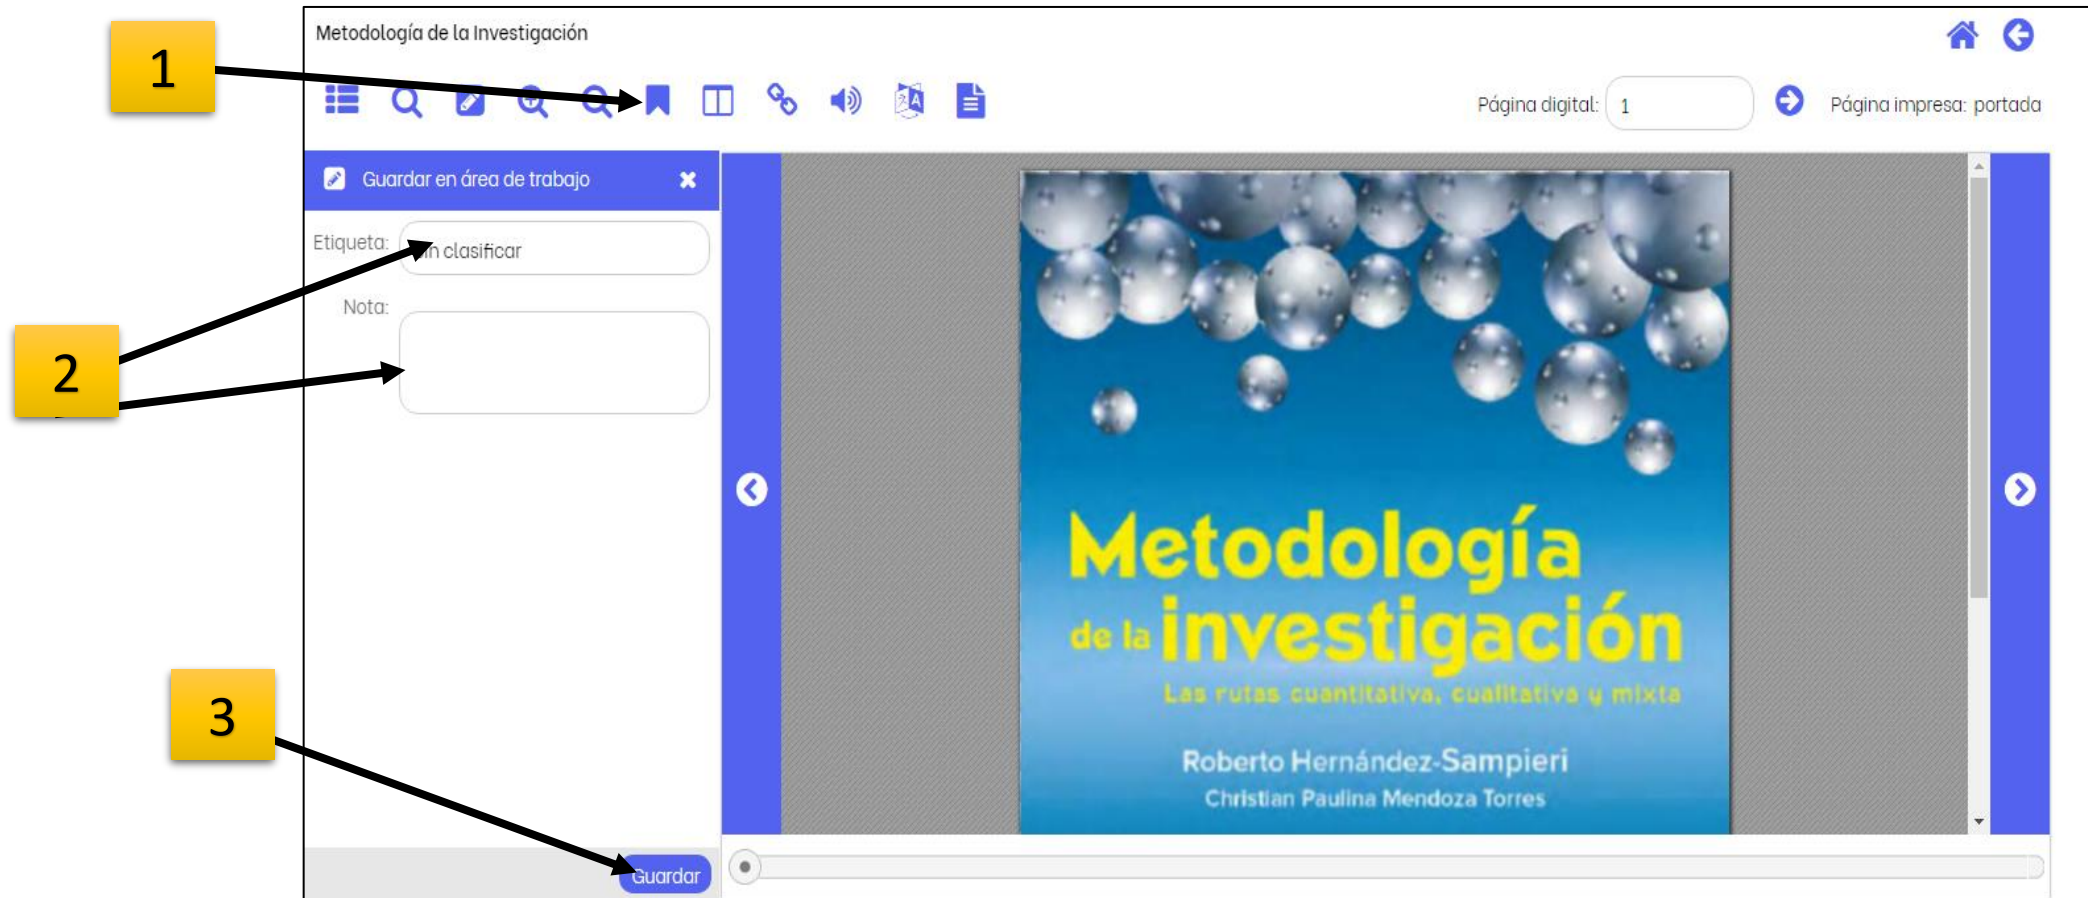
1

Metodología de la Investigación

Página digital: 1

Página impresa: portada

Guardar en área de trabajo

Etiqueta: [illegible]n clasificar

Nota:

2

3

Guardar

Metodología de la investigación

Las rutas cuantitativa, cualitativa y mixta

Roberto Hernández-Sampieri

Christian Paulina Mendoza Torres